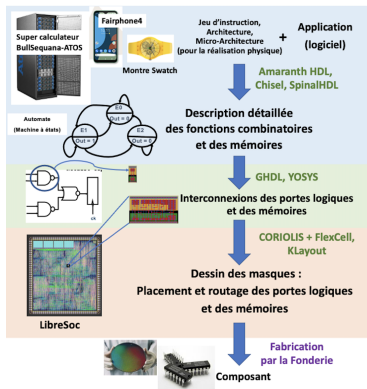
Super calculateur BullSequana-ATOS

Fairphone4

Montre Swatch

Jeu d'instruction, Architecture, Micro-Architecture (pour la réalisation physique)

+

Application (logiciel)

Amaranth HDL, Chisel, SpinalHDL

Automate (Machine à états)

E0 Out = 0

E1 Out = 1

E2 Out = 0

Description détaillée des fonctions combinatoires et des mémoires

GHDL, YOSYS

ck

Interconnexions des portes logiques et des mémoires

CORIOLIS + FlexCell, KLayout

Dessin des masques : Placement et routage des portes logiques et des mémoires

LibreSoc

Fabrication par la Fonderie

Composant